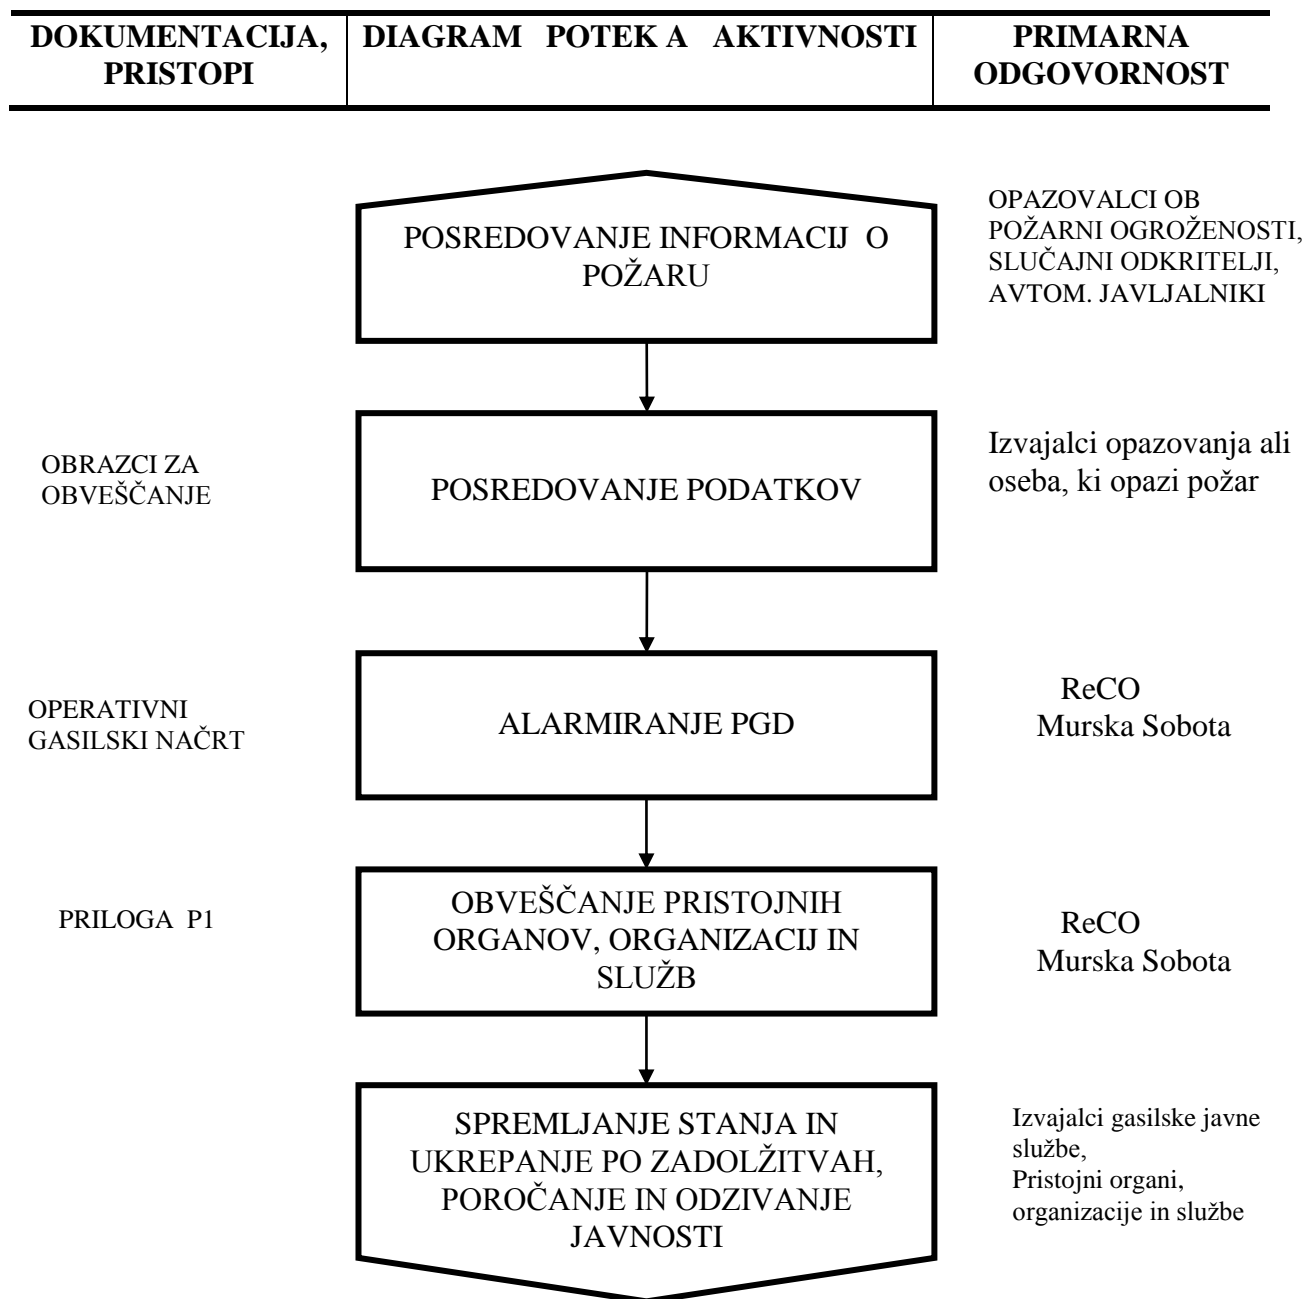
| DOKUMENTACIJA, PRISTOPI | DIAGRAM POTEK A AKTIVNOSTI | PRIMARNA ODGOVORNOST |
|---|---|---|

POSREDOVANJE INFORMACIJ O POŽARU

OPAZOVALCI OB POŽARNI OGROŽENOSTI, SLUČAJNI ODKRITELJI, AVTOM. JAVLJALNIKI

OBRAZCI ZA OBVEŠČANJE

POSREDOVANJE PODATKOV

Izvajalci opazovanja ali oseba, ki opazi požar

OPERATIVNI GASILSKI NAČRT

ALARMIRANJE PGD

ReCO Murska Sobota

PRILOGA P1

OBVEŠČANJE PRISTOJNIH ORGANOV, ORGANIZACIJ IN SLUŽB

ReCO Murska Sobota

SPREMLJANJE STANJA IN UKREPANJE PO ZADOLŽITVAH, POROČANJE IN ODZIVANJE JAVNOSTI

Izvajalci gasilske javne službe,
Pristojni organi, organizacije in službe